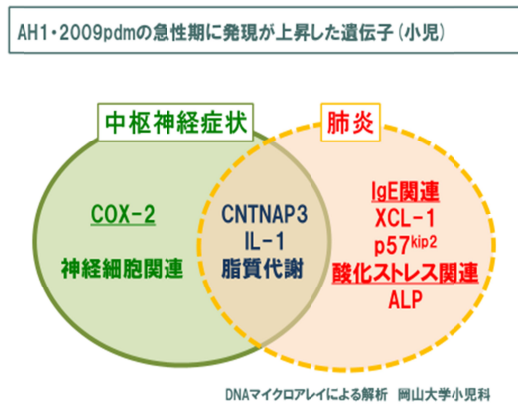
AH1・2009pdmの急性期に発現が上昇した遺伝子（小児）

中枢神経症状

肺炎

COX-2

神経細胞関連

CNTNAP3
IL-1
脂質代謝

IgE関連
XCL-1
p57$^{kip2}$
酸化ストレス関連
ALP

DNAマイクロアレイによる解析　岡山大学小児科